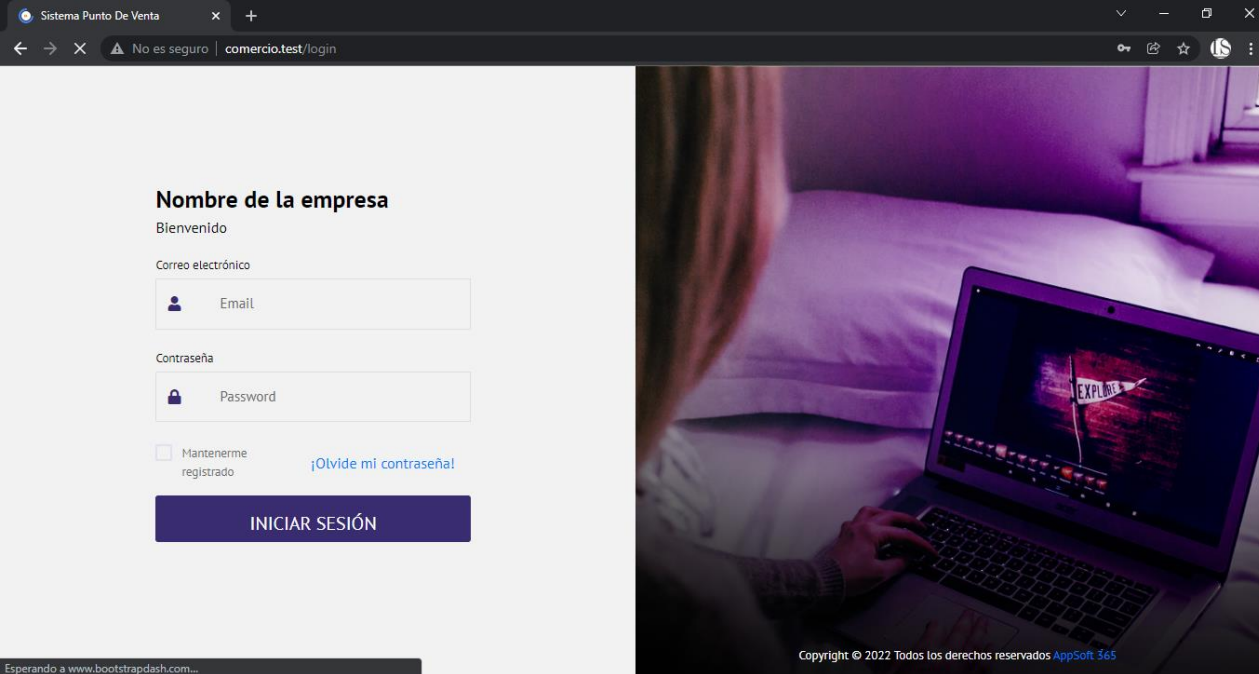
Sistema Punto De Venta

No es seguro | comercio.test/login

Nombre de la empresa
Bienvenido

Correo electrónico

Email

Contraseña

Password

Mantenerme registrado

¡Olvide mi contraseña!

INICIAR SESIÓN

EXPLORE

Copyright © 2022 Todos los derechos reservados AppSoft 365

Esperando a www.bootstrapdash.com...